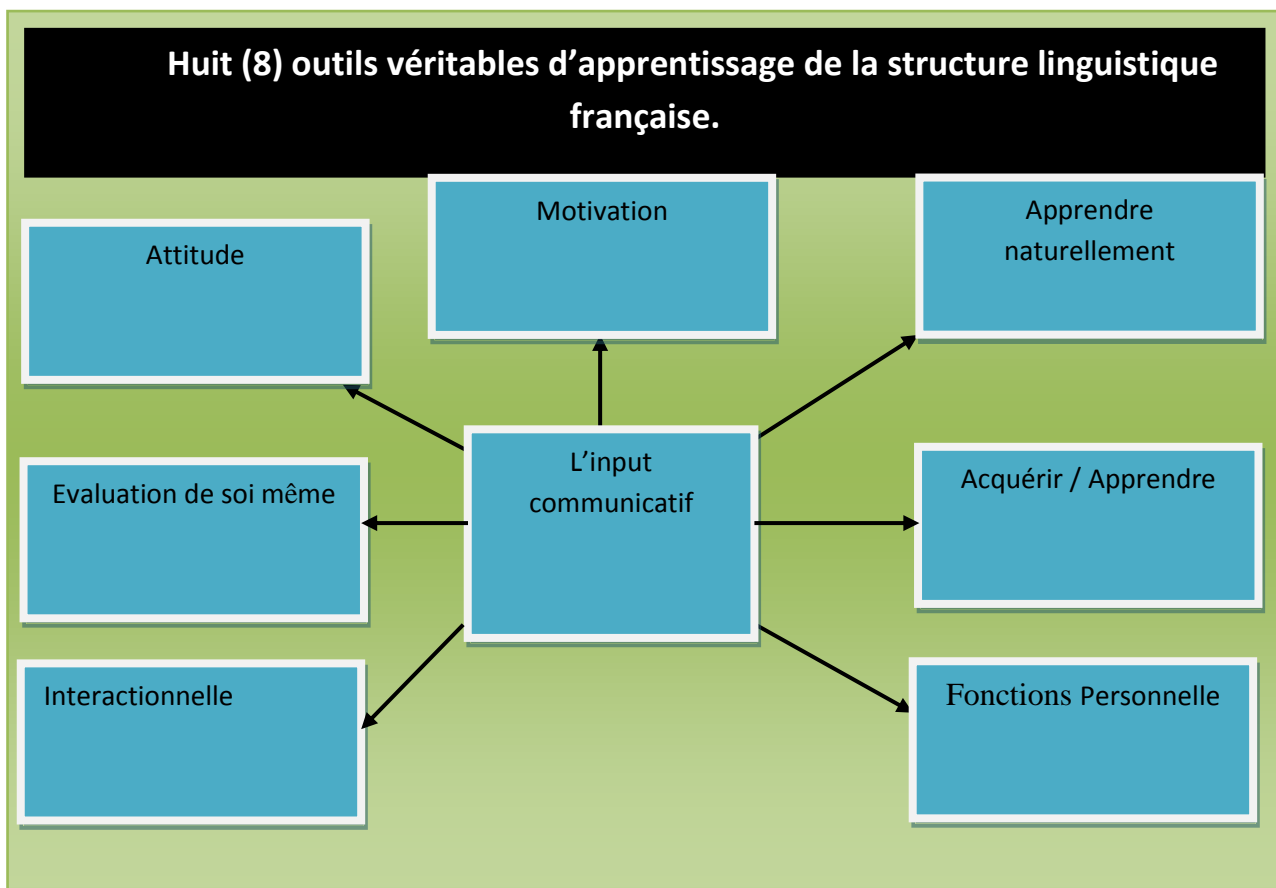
Huit (8) outils véritables d’apprentissage de la structure linguistique française.

Attitude

Motivation

Apprendre naturellement

L’input communicatif

Evaluation de soi même

Acquérir / Apprendre

Interactionnelle

Fonctions Personnelle